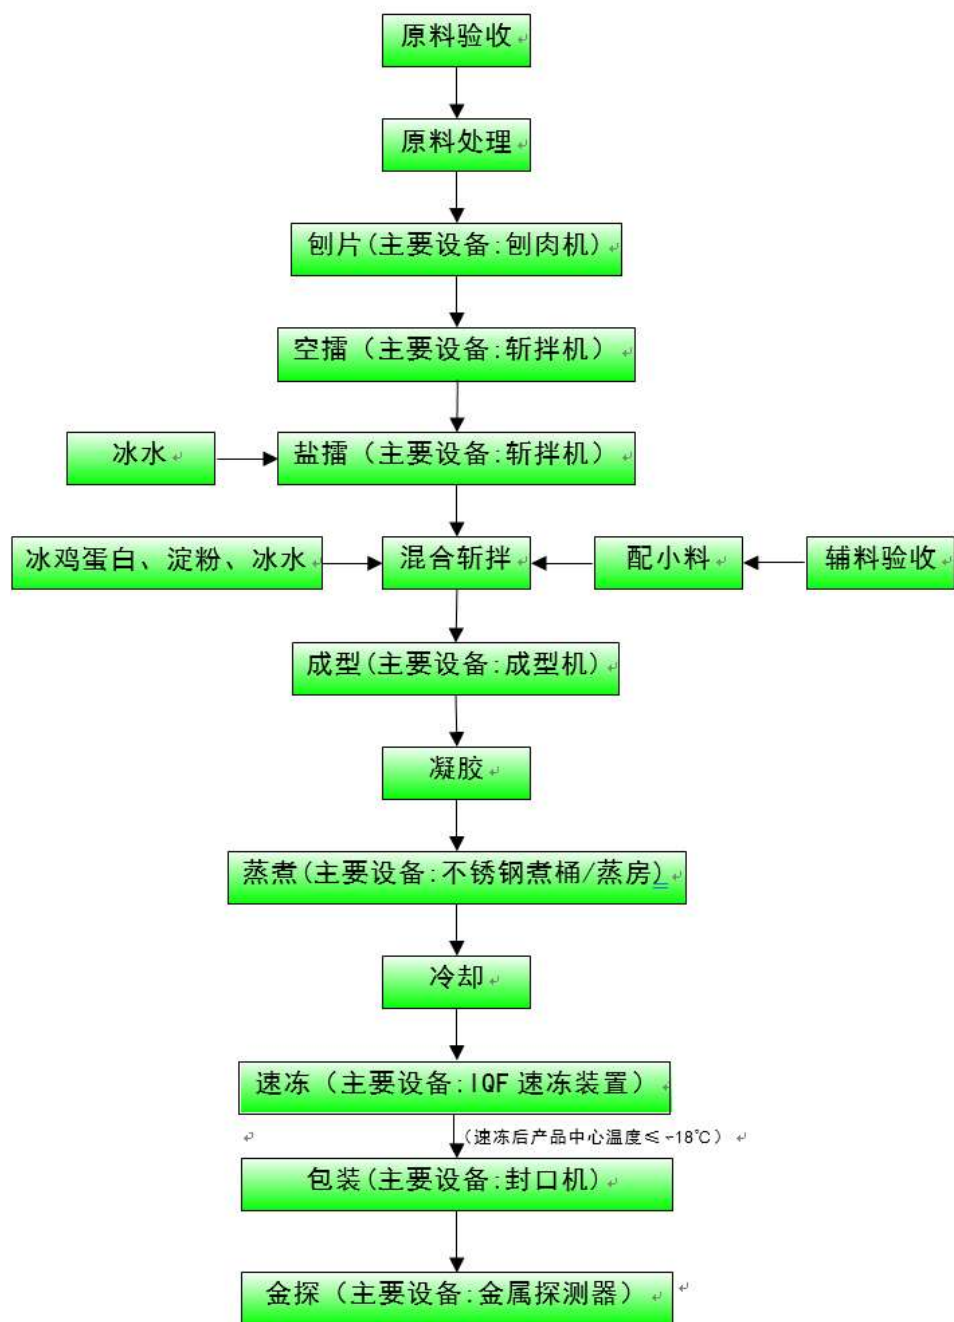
原料验收

原料处理

刨片(主要设备:刨肉机)

空擂（主要设备:斩拌机）

冰水

盐擂（主要设备:斩拌机）

冰鸡蛋白、淀粉、冰水

混合斩拌

配小料

辅料验收

成型(主要设备:成型机)

凝胶

蒸煮(主要设备:不锈钢煮桶/蒸房)

冷却

速冻（主要设备:IQF 速冻装置）

(速冻后产品中心温度≤-18℃)

包装(主要设备:封口机)

金探（主要设备:金属探测器）